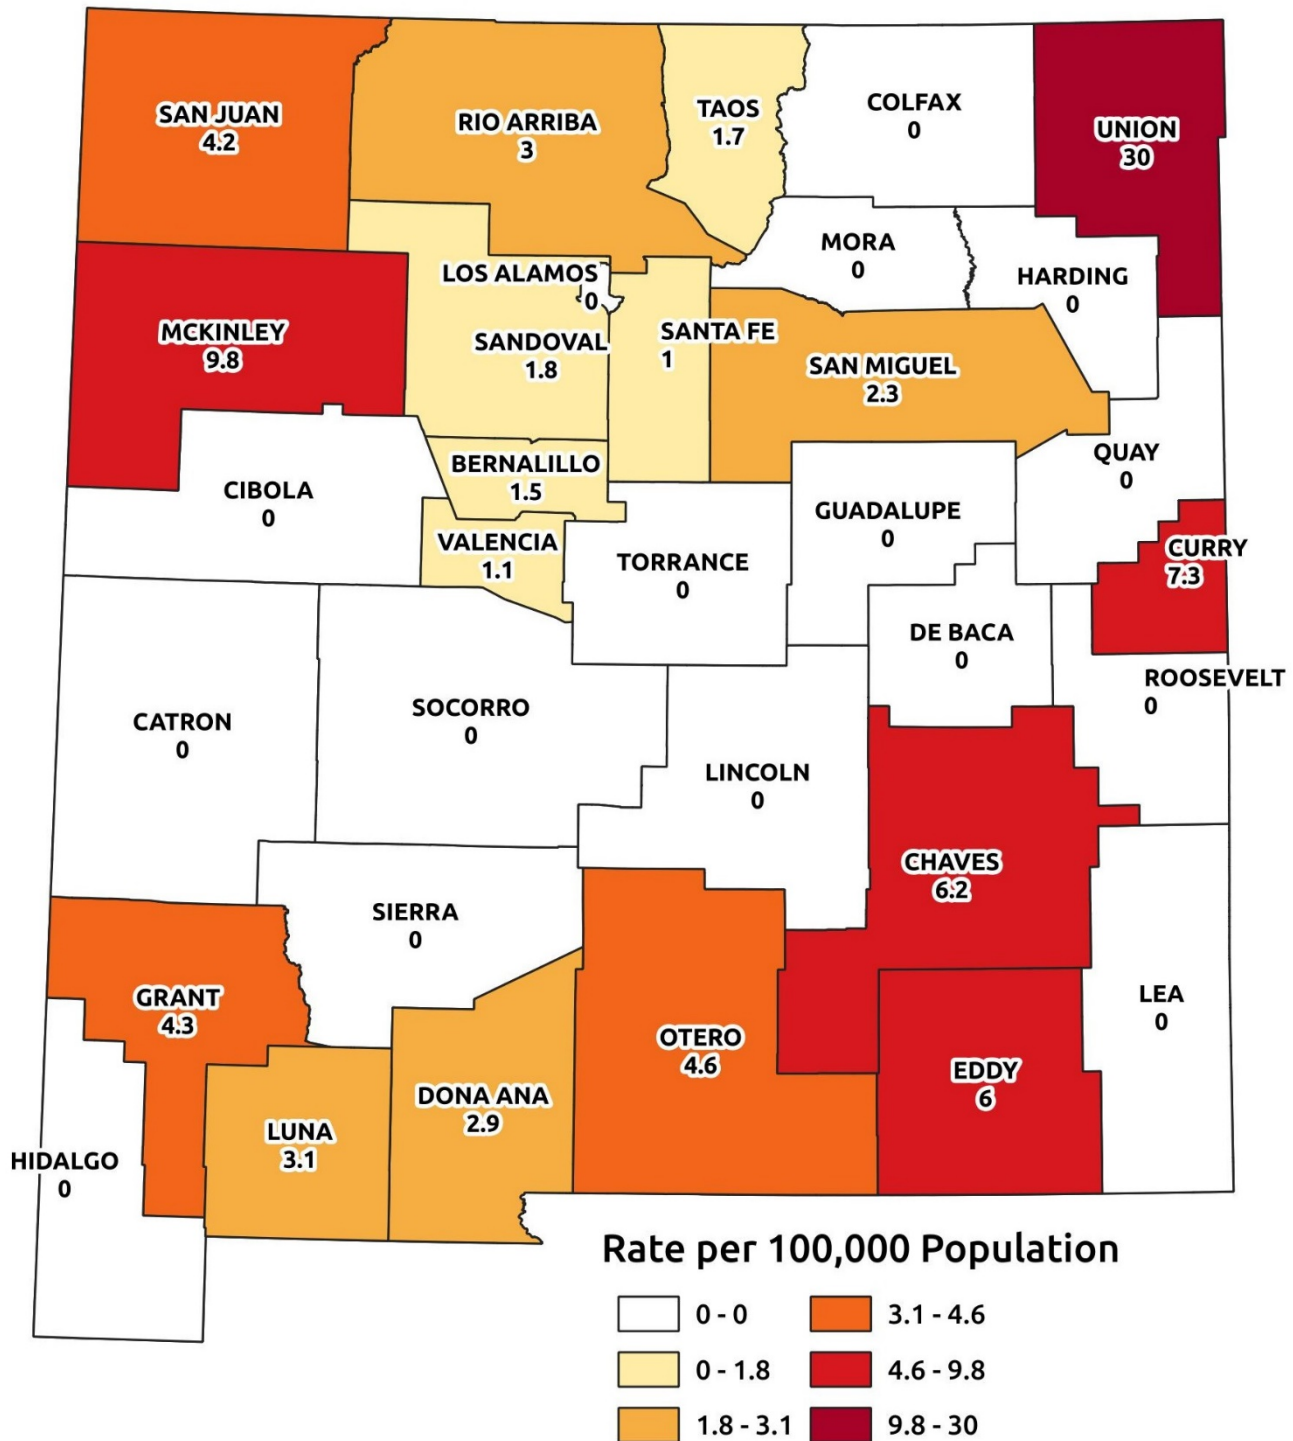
SAN JUAN
4.2

RIO ARRIBA
3

TAOS
1.7

COLFAX
0

UNION
30

MORA
0

HARDING
0

LOS ALAMOS
0

MCKINLEY
9.8

SANDOVAL
1.8

SANTA FE
1

SAN MIGUEL
2.3

QUAY
0

BERNALILLO
1.5

CIBOLA
0

GUADALUPE
0

VALENCIA
1.1

TORRANCE
0

CURRY
7.3

DE BACA
0

ROOSEVELT
0

CATRON
0

SOCORRO
0

LINCOLN
0

CHAVES
6.2

SIERRA
0

GRANT
4.3

OTERO
4.6

LEA
0

EDDY
6

DONA ANA
2.9

LUNA
3.1

HIDALGO
0

Rate per 100,000 Population

0 - 0
0 - 1.8
1.8 - 3.1
3.1 - 4.6
4.6 - 9.8
9.8 - 30